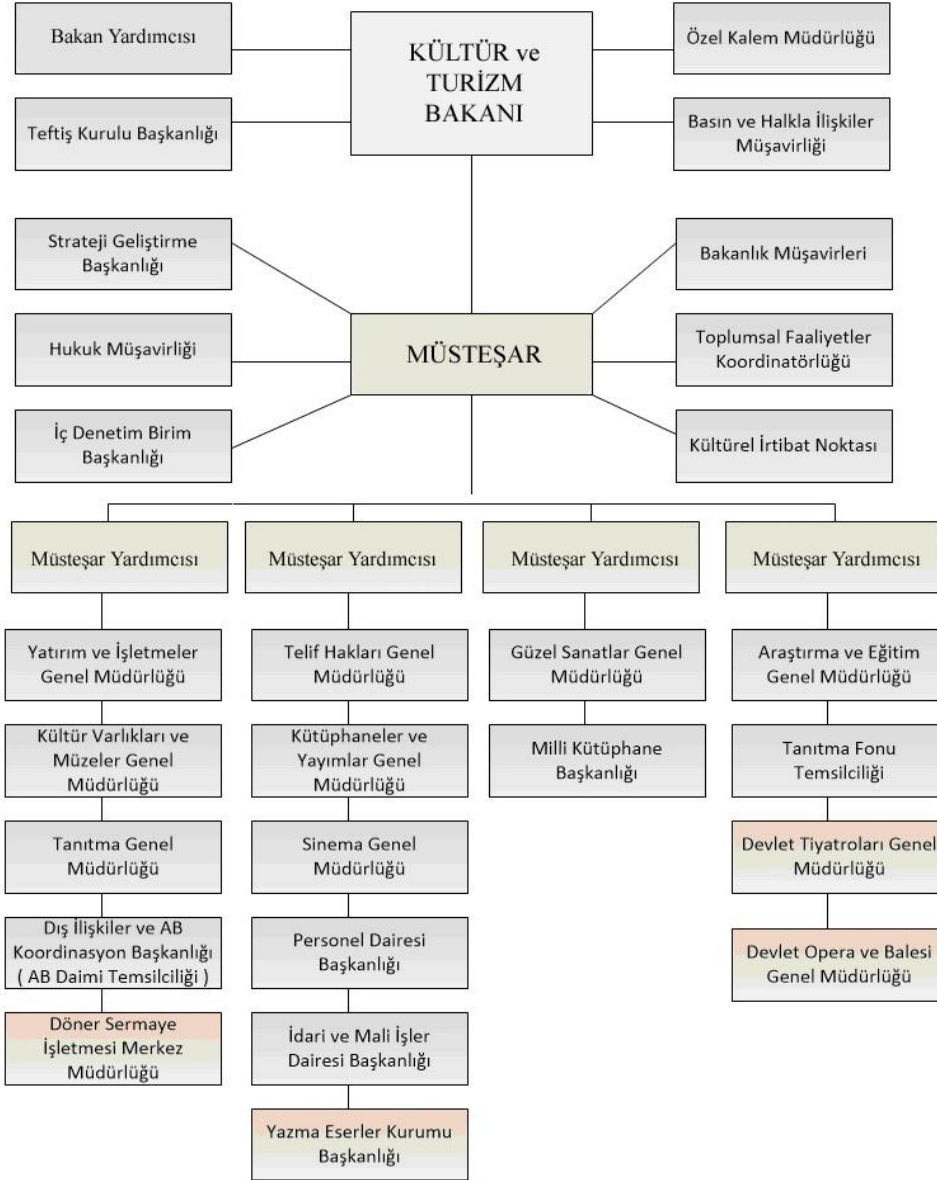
Bakan Yardımcısı

KÜLTÜR ve TURİZM BAKANI

Özel Kalem Müdürlüğü

Teftiş Kurulu Başkanlığı

Basın ve Halkla İlişkiler Müşavirliği

Strateji Geliştirme Başkanlığı

Bakanlık Müşavirleri

Hukuk Müşavirliği

MÜSTEŞAR

Toplumsal Faaliyetler Koordinatörlüğü

İç Denetim Birim Başkanlığı

Kültürel İrtibat Noktası

Müsteşar Yardımcısı

Müsteşar Yardımcısı

Müsteşar Yardımcısı

Müsteşar Yardımcısı

Yatırım ve İşletmeler Genel Müdürlüğü

Kültür Varlıkları ve Müzeler Genel Müdürlüğü

Tanıtma Genel Müdürlüğü

Dış İlişkiler ve AB Koordinasyon Başkanlığı ( AB Daimi Temsilciliği )

Döner Sermaye İşletmesi Merkez Müdürlüğü

Telif Hakları Genel Müdürlüğü

Kütüphaneler ve Yayımlar Genel Müdürlüğü

Sinema Genel Müdürlüğü

Personel Dairesi Başkanlığı

İdari ve Mali İşler Dairesi Başkanlığı

Yazma Eserler Kurumu Başkanlığı

Güzel Sanatlar Genel Müdürlüğü

Milli Kütüphane Başkanlığı

Araştırma ve Eğitim Genel Müdürlüğü

Tanıtma Fonu Temsilciliği

Devlet Tiyatroları Genel Müdürlüğü

Devlet Opera ve Balesi Genel Müdürlüğü